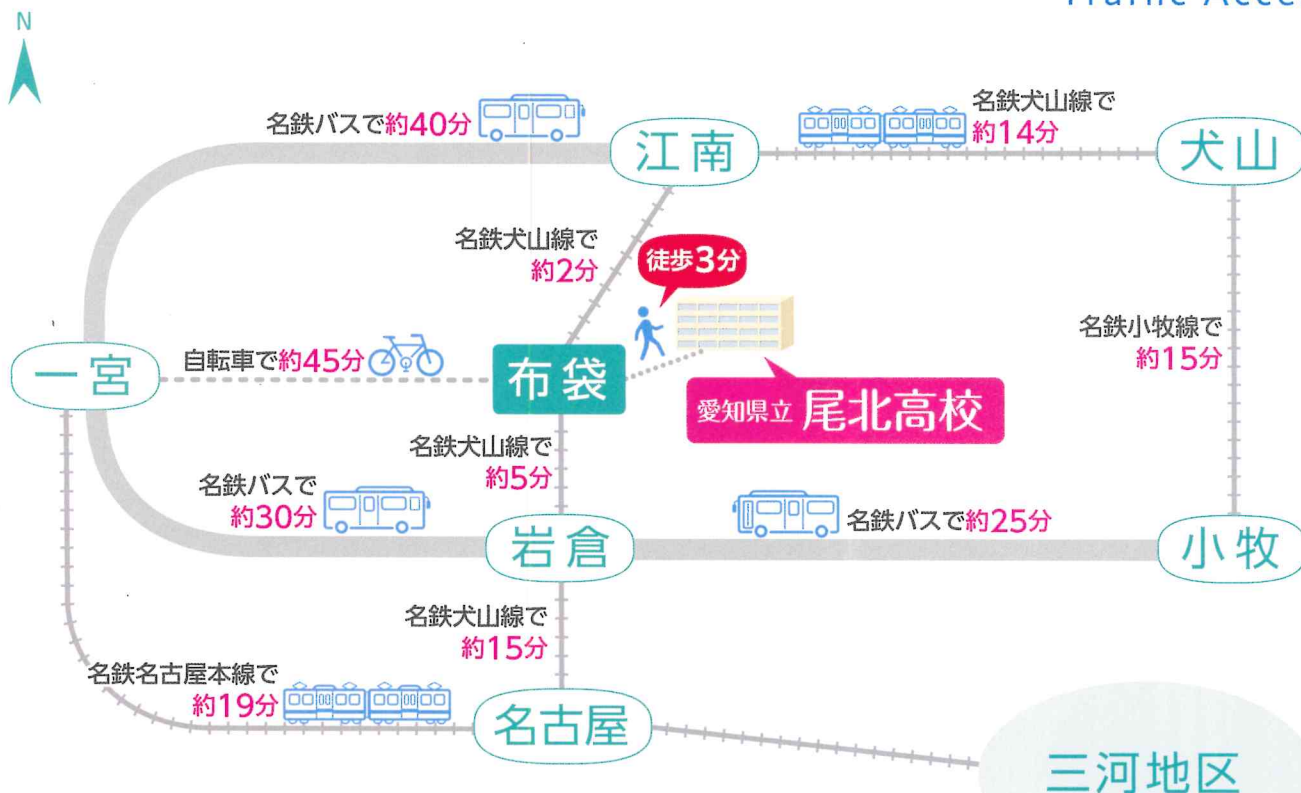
Traffic Acce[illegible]

N

名鉄バスで約40分

江南

名鉄犬山線で約14分

犬山

名鉄犬山線で約2分

徒歩3分

名鉄小牧線で約15分

一宮

自転車で約45分

布袋

愛知県立 尾北高校

名鉄犬山線で約5分

名鉄バスで約30分

名鉄バスで約25分

岩倉

小牧

名鉄犬山線で約15分

名鉄名古屋本線で約19分

名古屋

三河地区